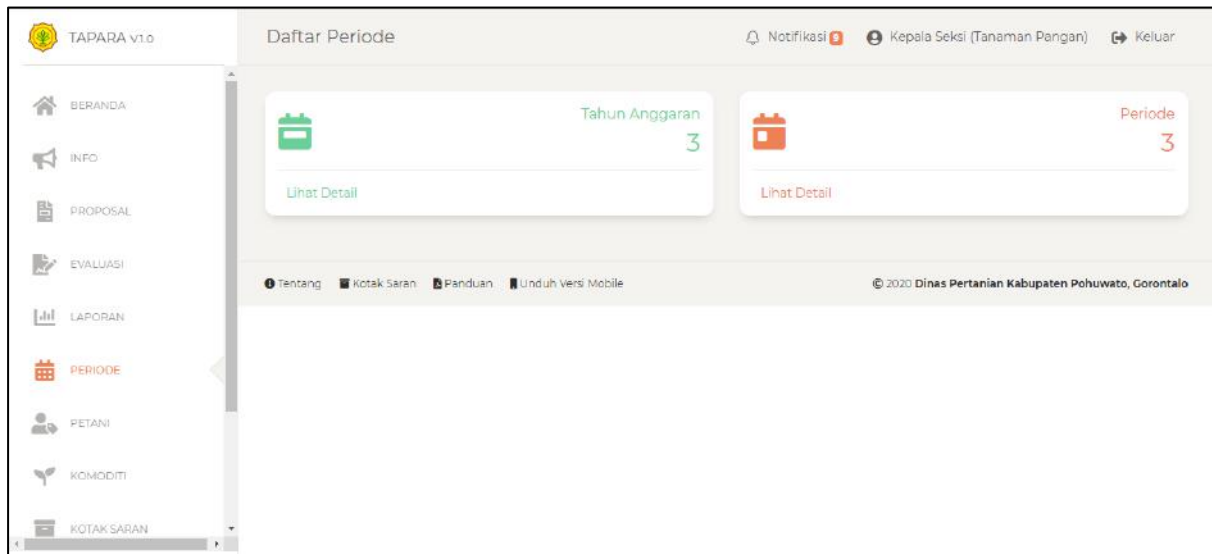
TAPARA v1.0

BERANDA
INFO
PROPOSAL
EVALUASI
LAPORAN
PERIODE
PETANI
KOMODITI
KOTAK SARAN

Daftar Periode

Notifikasi 0 Kepala Seksi (Tanaman Pangan) Keluar

Tahun Anggaran
3
Lihat Detail

Periode
3
Lihat Detail

Tentang Kotak Saran Panduan Unduh Versi Mobile

© 2020 Dinas Pertanian Kabupaten Pohuwato, Gorontalo